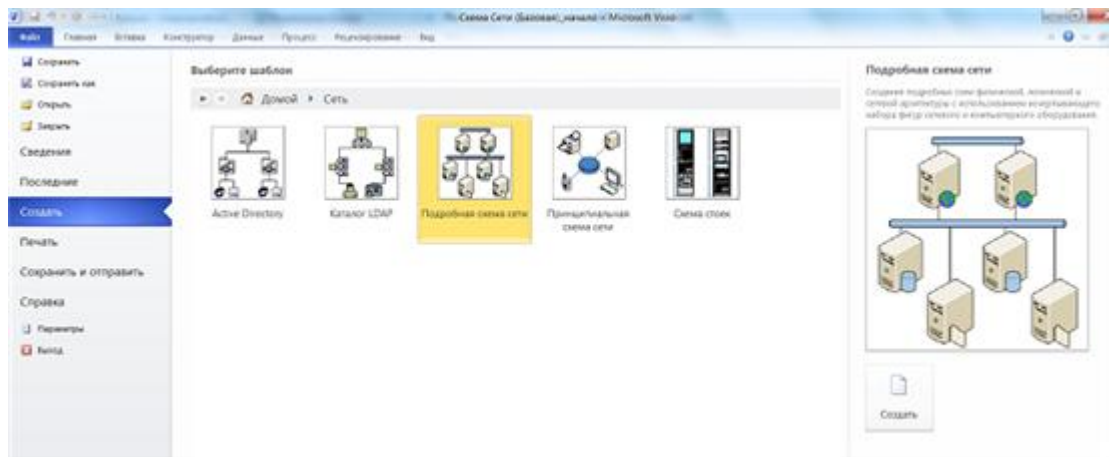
Схема Сети (Базовая)_начало - Microsoft Visio

Файл Главная Вставка Конструктор Данные Процесс Рецензирование Вид

Сохранить
Сохранить как
Открыть
Закрыть
Сведения
Последние
Создать
Печать
Сохранить и отправить
Справка
Параметры
Выход

Выберите шаблон

Домой ▸ Сеть

Active Directory
Каталог LDAP
Подробная схема сети
Принципиальная схема сети
Схема стоек

Подробная схема сети

Создание подробных схем физической, логической и сетевой архитектуры с использованием всеобъемлющего набора фигур сетевого и компьютерного оборудования.

Создать